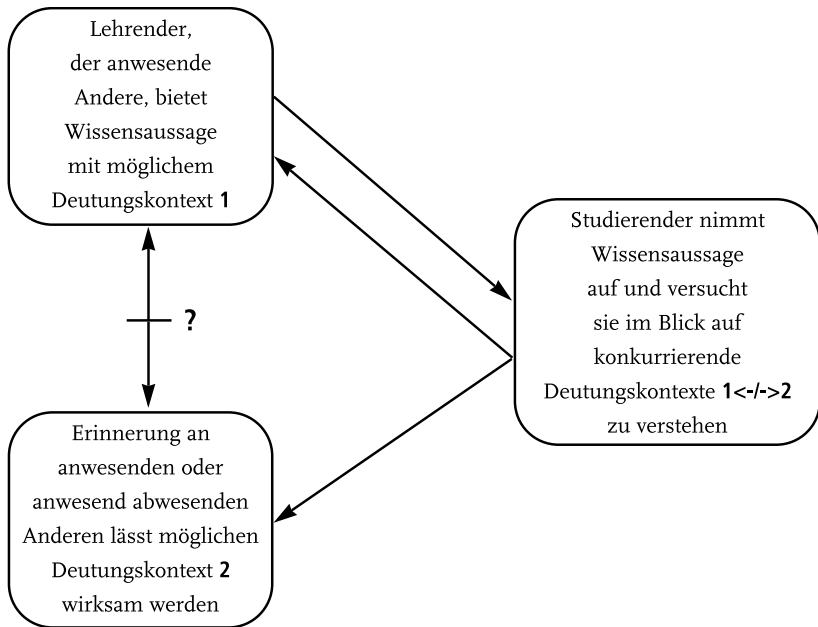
Lehrender, der anwesende Andere, bietet Wissensaussage mit möglichem Deutungskontext **1**

Studierender nimmt Wissensaussage auf und versucht sie im Blick auf konkurrierende Deutungskontexte **1<-/->2** zu verstehen

?

Erinnerung an anwesenden oder anwesend abwesenden Anderen lässt möglichen Deutungskontext **2** wirksam werden